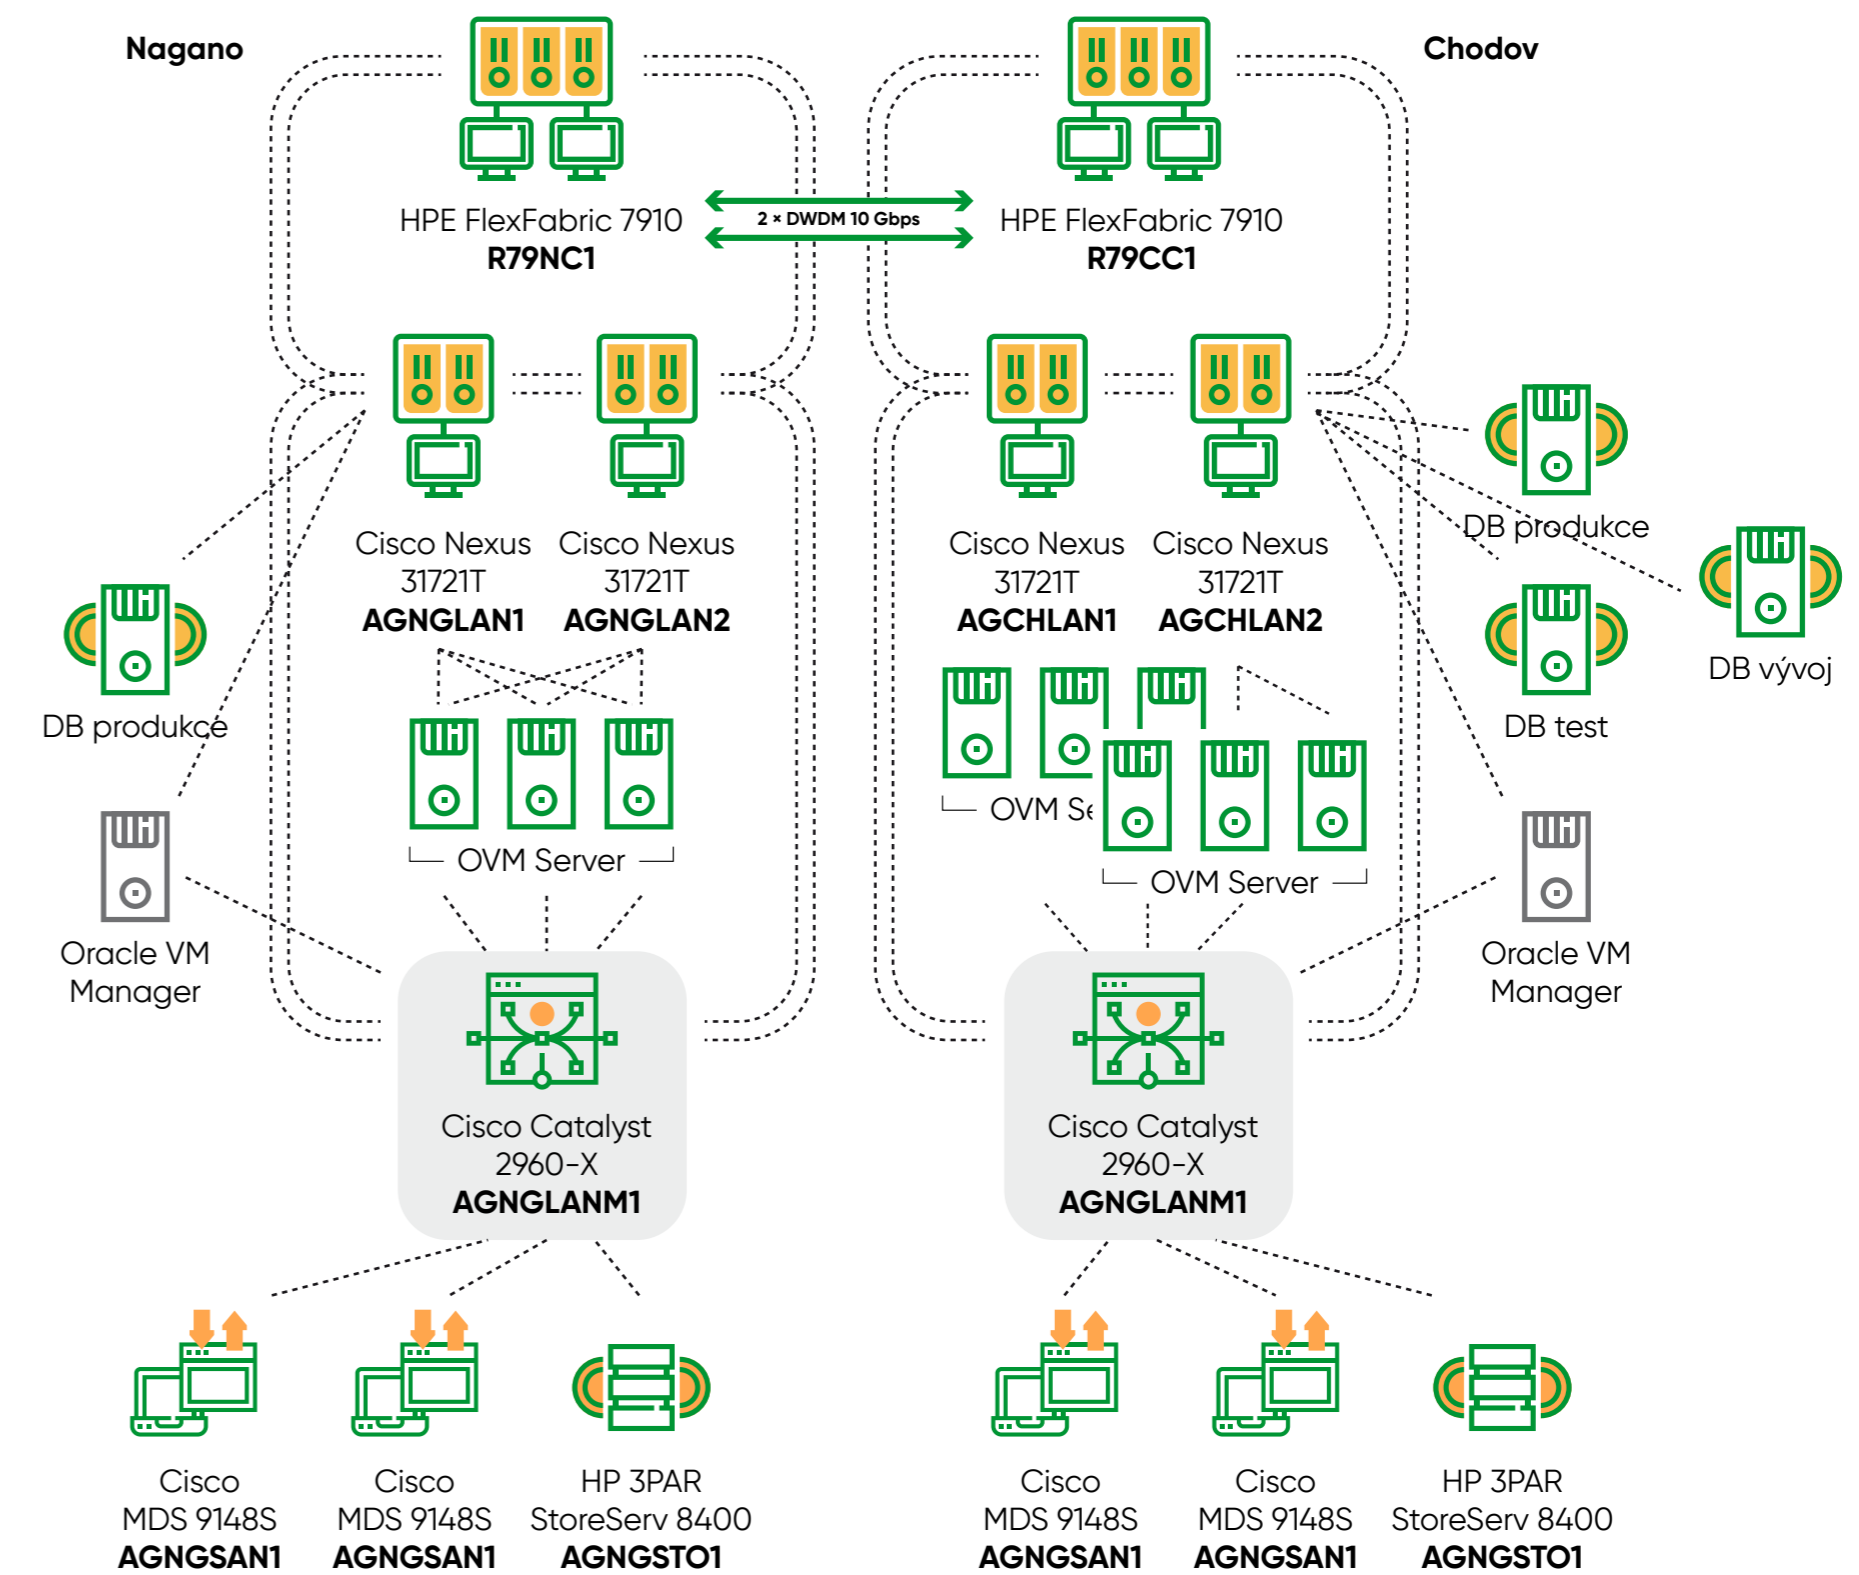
Nagano

Chodov

HPE FlexFabric 7910
R79NC1

2 × DWDM 10 Gbps

HPE FlexFabric 7910
R79CC1

Cisco Nexus 31721T
AGNGLAN1

Cisco Nexus 31721T
AGNGLAN2

Cisco Nexus 31721T
AGCHLAN1

Cisco Nexus 31721T
AGCHLAN2

DB produkce

DB produkce

DB vývoj

DB test

OVM Server

OVM Se

OVM Server

Oracle VM Manager

Oracle VM Manager

Cisco Catalyst 2960-X
AGNGLANM1

Cisco Catalyst 2960-X
AGNGLANM1

Cisco MDS 9148S
AGNGSAN1

Cisco MDS 9148S
AGNGSAN1

HP 3PAR StoreServ 8400
AGNGSTO1

Cisco MDS 9148S
AGNGSAN1

Cisco MDS 9148S
AGNGSAN1

HP 3PAR StoreServ 8400
AGNGSTO1